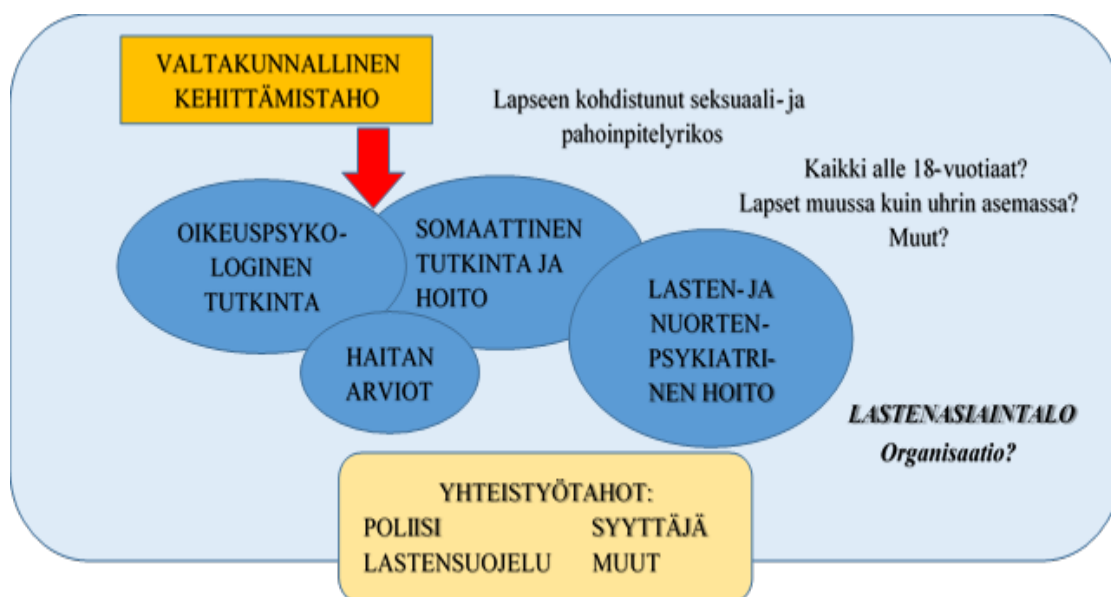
VALTAKUNNALLINEN KEHITTÄMISTAHO

Lapseen kohdistunut seksuaali- ja pahoinpitelyrikos

Kaikki alle 18-vuotiaat?
Lapset muussa kuin uhrin asemassa?
Muut?

OIKEUSPSYKOLOGINEN TUTKINTA

SOMAATTINEN TUTKINTA JA HOITO

HAITAN ARVIOT

LASTEN- JA NUORTENPSYKIATRINEN HOITO

LASTENASIAINTALO
Organisaatio?

YHTEISTYÖTAHOT:
POLIISI SYYTTÄJÄ
LASTENSUOJELU MUUT